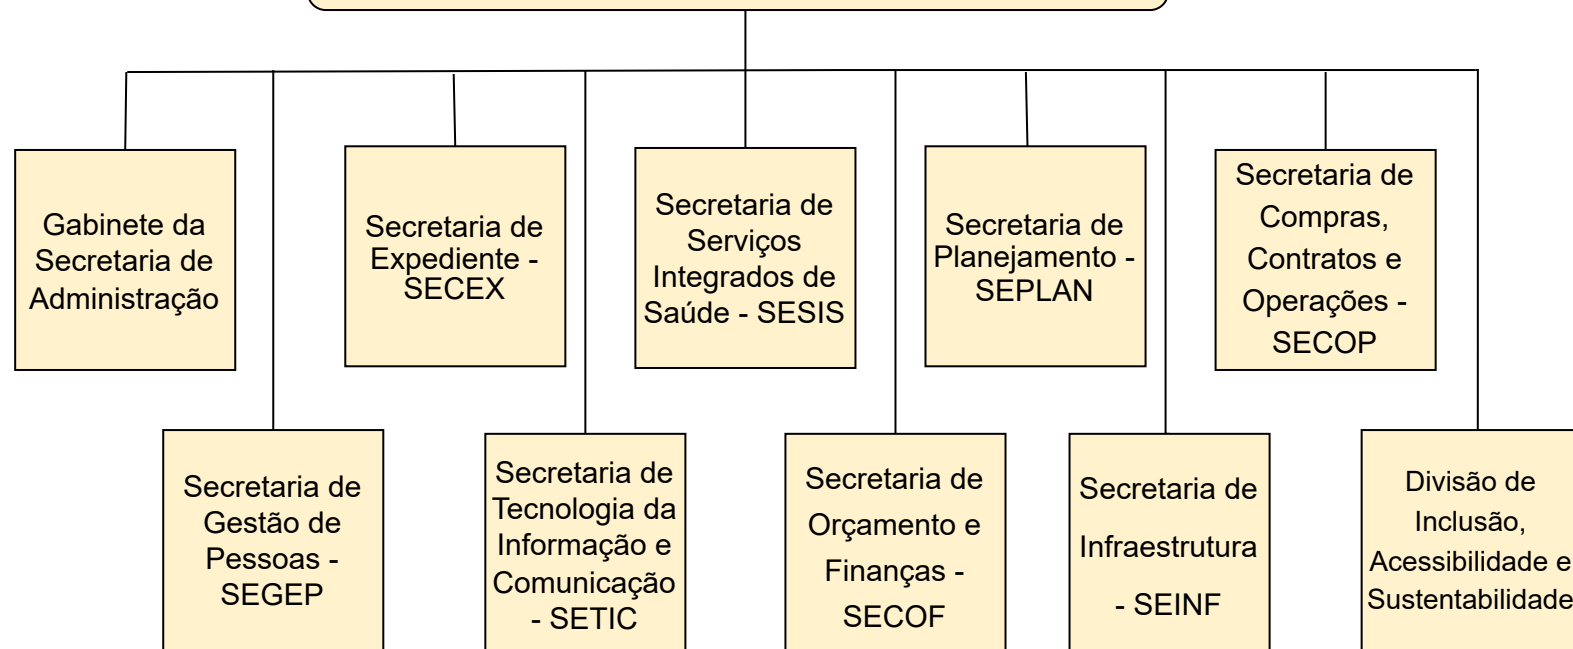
Gabinete da Secretaria de Administração

Secretaria de Expediente - SECEX

Secretaria de Serviços Integrados de Saúde - SESIS

Secretaria de Planejamento - SEPLAN

Secretaria de Compras, Contratos e Operações - SECOP

Secretaria de Gestão de Pessoas - SEGEP

Secretaria de Tecnologia da Informação e Comunicação - SETIC

Secretaria de Orçamento e Finanças - SECOF

Secretaria de Infraestrutura - SEINF

Divisão de Inclusão, Acessibilidade e Sustentabilidade